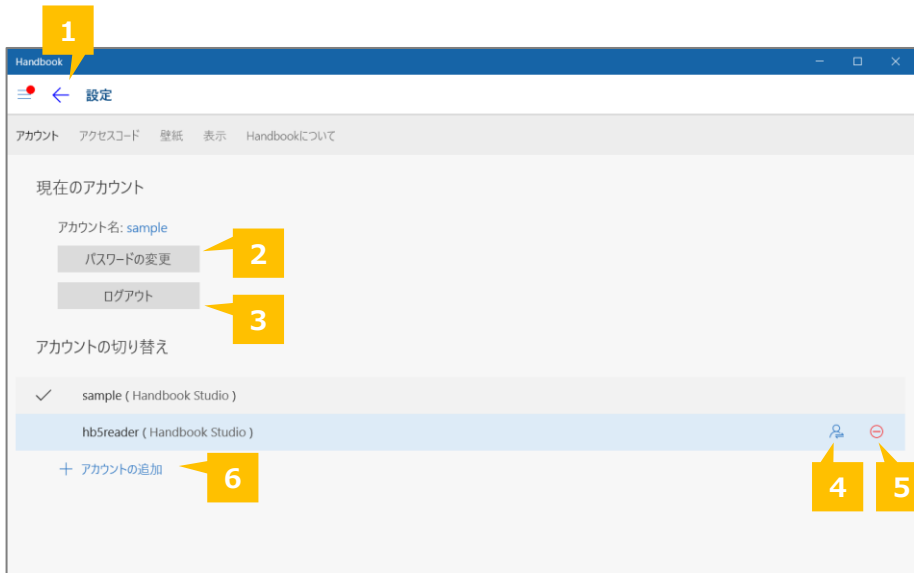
1

Handbook

設定

アカウント　アクセスコード　壁紙　表示　Handbookについて

現在のアカウント

アカウント名: sample

パスワードの変更

2

ログアウト

3

アカウントの切り替え

sample ( Handbook Studio )

hb5reader ( Handbook Studio )

+ アカウントの追加

6

4

5